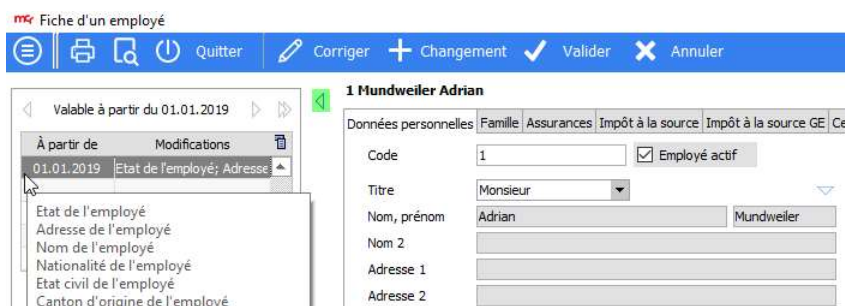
mr Fiche d'un employé

Quitter Corriger Changement Valider Annuler

Valable à partir du 01.01.2019

| À partir de | Modifications |
|---|---|
| 01.01.2019 | Etat de l'employé; Adresse |

Etat de l'employé
Adresse de l'employé
Nom de l'employé
Nationalité de l'employé
Etat civil de l'employé
Canton d'origine de l'employé

1 Mundweiler Adrian

Données personnelles | Famille | Assurances | Impôt à la source | Impôt à la source GE | Ce

Code 1 Employé actif
Titre Monsieur
Nom, prénom Adrian Mundweiler
Nom 2
Adresse 1
Adresse 2